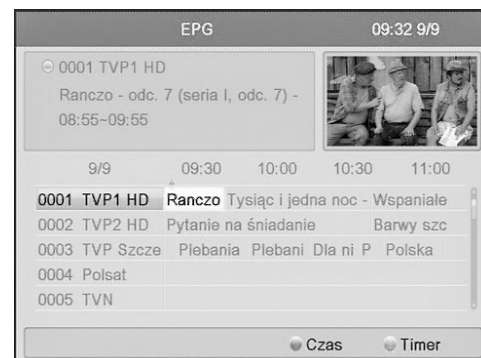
EPG 09:32 9/9

0001 TVP1 HD
Ranczo - odc. 7 (seria I, odc. 7) -
08:55~09:55

| 9/9 | 09:30 | 10:00 | 10:30 | 11:00 |
|---|---|---|---|---|
| 0001 TVP1 HD | Ranczo | Tysiąc i jedna noc - | Wspaniałe | |
| 0002 TVP2 HD | Pytanie na śniadanie | | Barwy szc | |
| 0003 TVP Szcze | Plebania | Plebani | Dla ni P | Polska |
| 0004 Polsat | | | | |
| 0005 TVN | | | | |

Czas Timer